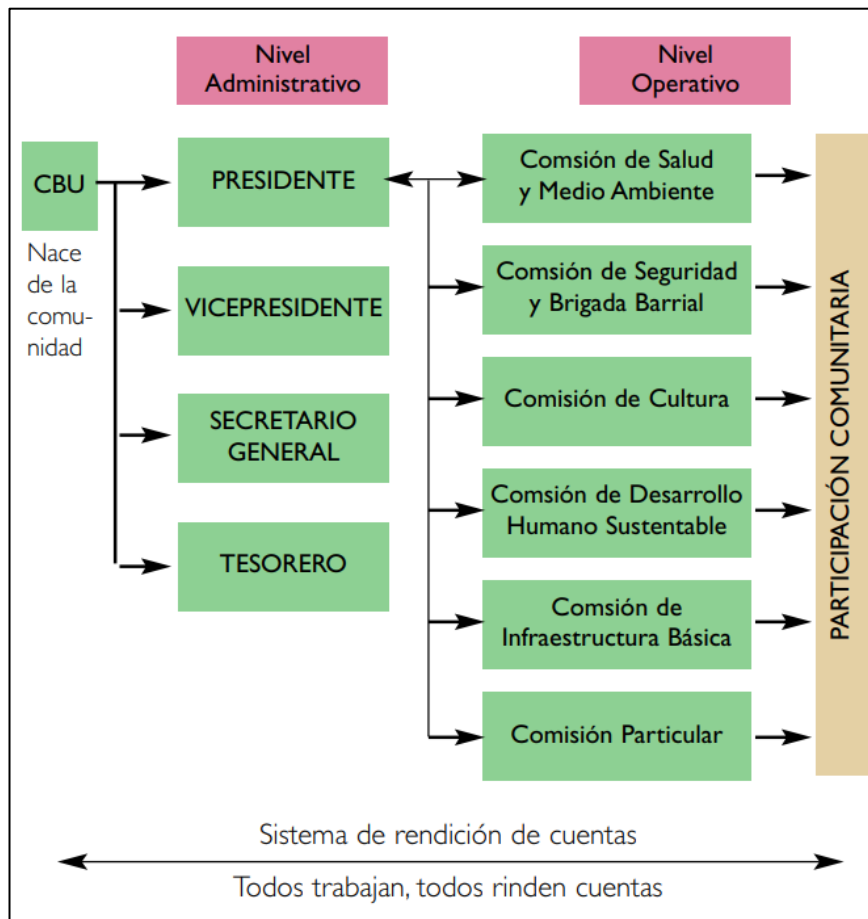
Nivel Administrativo

Nivel Operativo

CBU

Nace de la comunidad

PRESIDENTE

VICEPRESIDENTE

SECRETARIO GENERAL

TESORERO

Comsión de Salud y Medio Ambiente

Comsión de Seguridad y Brigada Barrial

Comisión de Cultura

Comsión de Desarrollo Humano Sustentable

Comsión de Infraestructura Básica

Comisión Particular

PARTICIPACIÓN COMUNITARIA

Sistema de rendición de cuentas

Todos trabajan, todos rinden cuentas